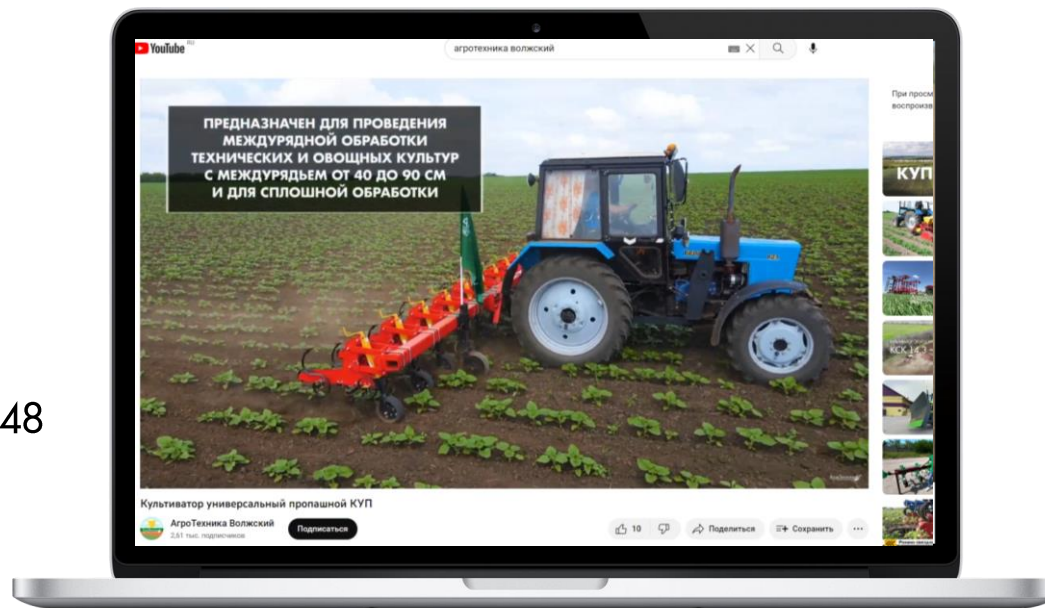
YouTube RU

агротехника волжский

При просм воспроизв

ПРЕДНАЗНАЧЕН ДЛЯ ПРОВЕДЕНИЯ МЕЖДУРЯДНОЙ ОБРАБОТКИ ТЕХНИЧЕСКИХ И ОВОЩНЫХ КУЛЬТУР С МЕЖДУРЯДЬЕМ ОТ 40 ДО 90 СМ И ДЛЯ СПЛОШНОЙ ОБРАБОТКИ

КУП

48

Культиватор универсальный пропашной КУП

АгроТехника Волжский
2,61 тыс. подписчиков

Подписаться

10

Поделиться

Сохранить

...